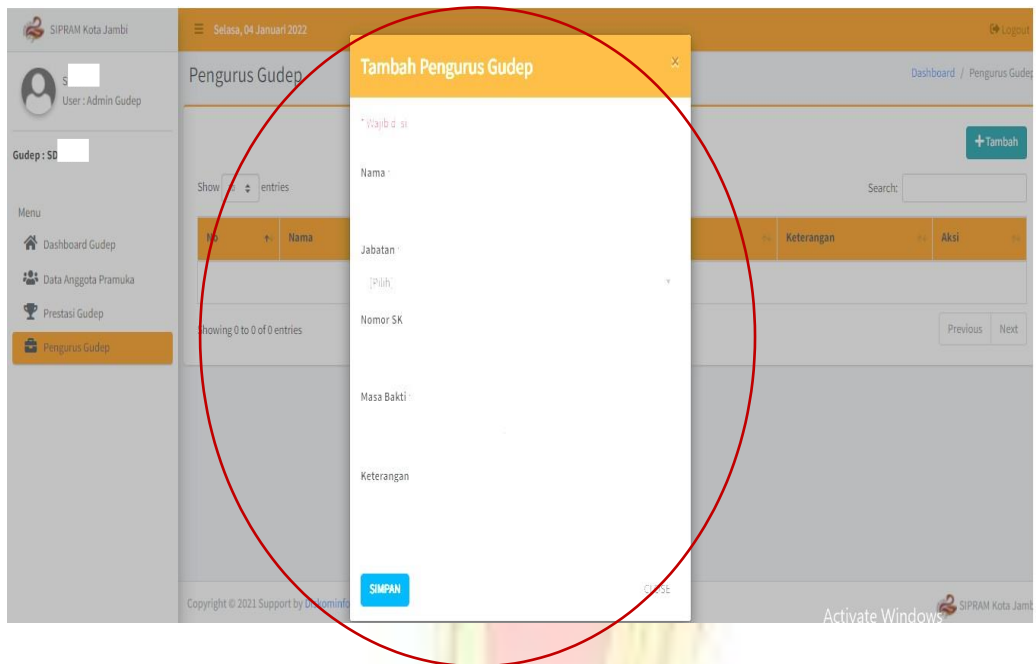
SIPRAM Kota Jambi

Selasa, 04 Januari 2022

Logout

S
User : Admin Gudep

Gudep : SD

Menu

Dashboard Gudep

Data Anggota Pramuka

Prestasi Gudep

Pengurus Gudep

Pengurus Gudep

Dashboard / Pengurus Gudep

+Tambah

Show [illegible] entries

Search:

| No | Nama | Keterangan | Aksi |
|---|---|---|---|

Showing 0 to 0 of 0 entries

Previous Next

Copyright © 2021 Support by Diskominfo

SIPRAM Kota Jambi

Activate Windows

Tambah Pengurus Gudep

×

* Wajib di isi

Nama *

Jabatan *

[Pilih]

Nomor SK

Masa Bakti *

Keterangan

SIMPAN

CLOSE